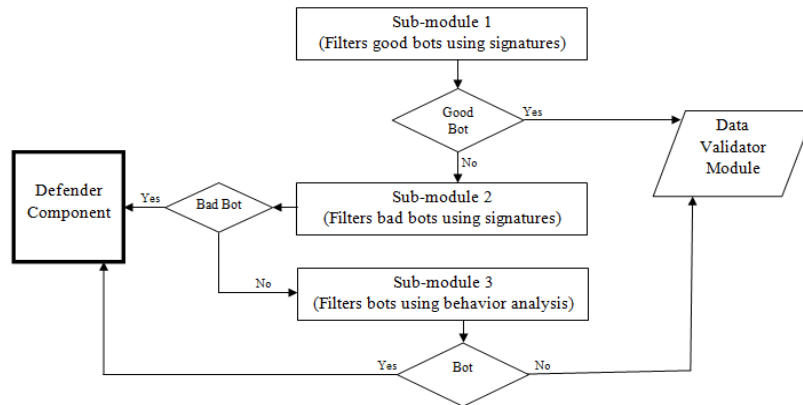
Sub-module 1
(Filters good bots using signatures)

Good Bot

Yes

Data Validator Module

No

Defender Component

Yes

Bad Bot

Sub-module 2
(Filters bad bots using signatures)

No

Sub-module 3
(Filters bots using behavior analysis)

Yes

Bot

No